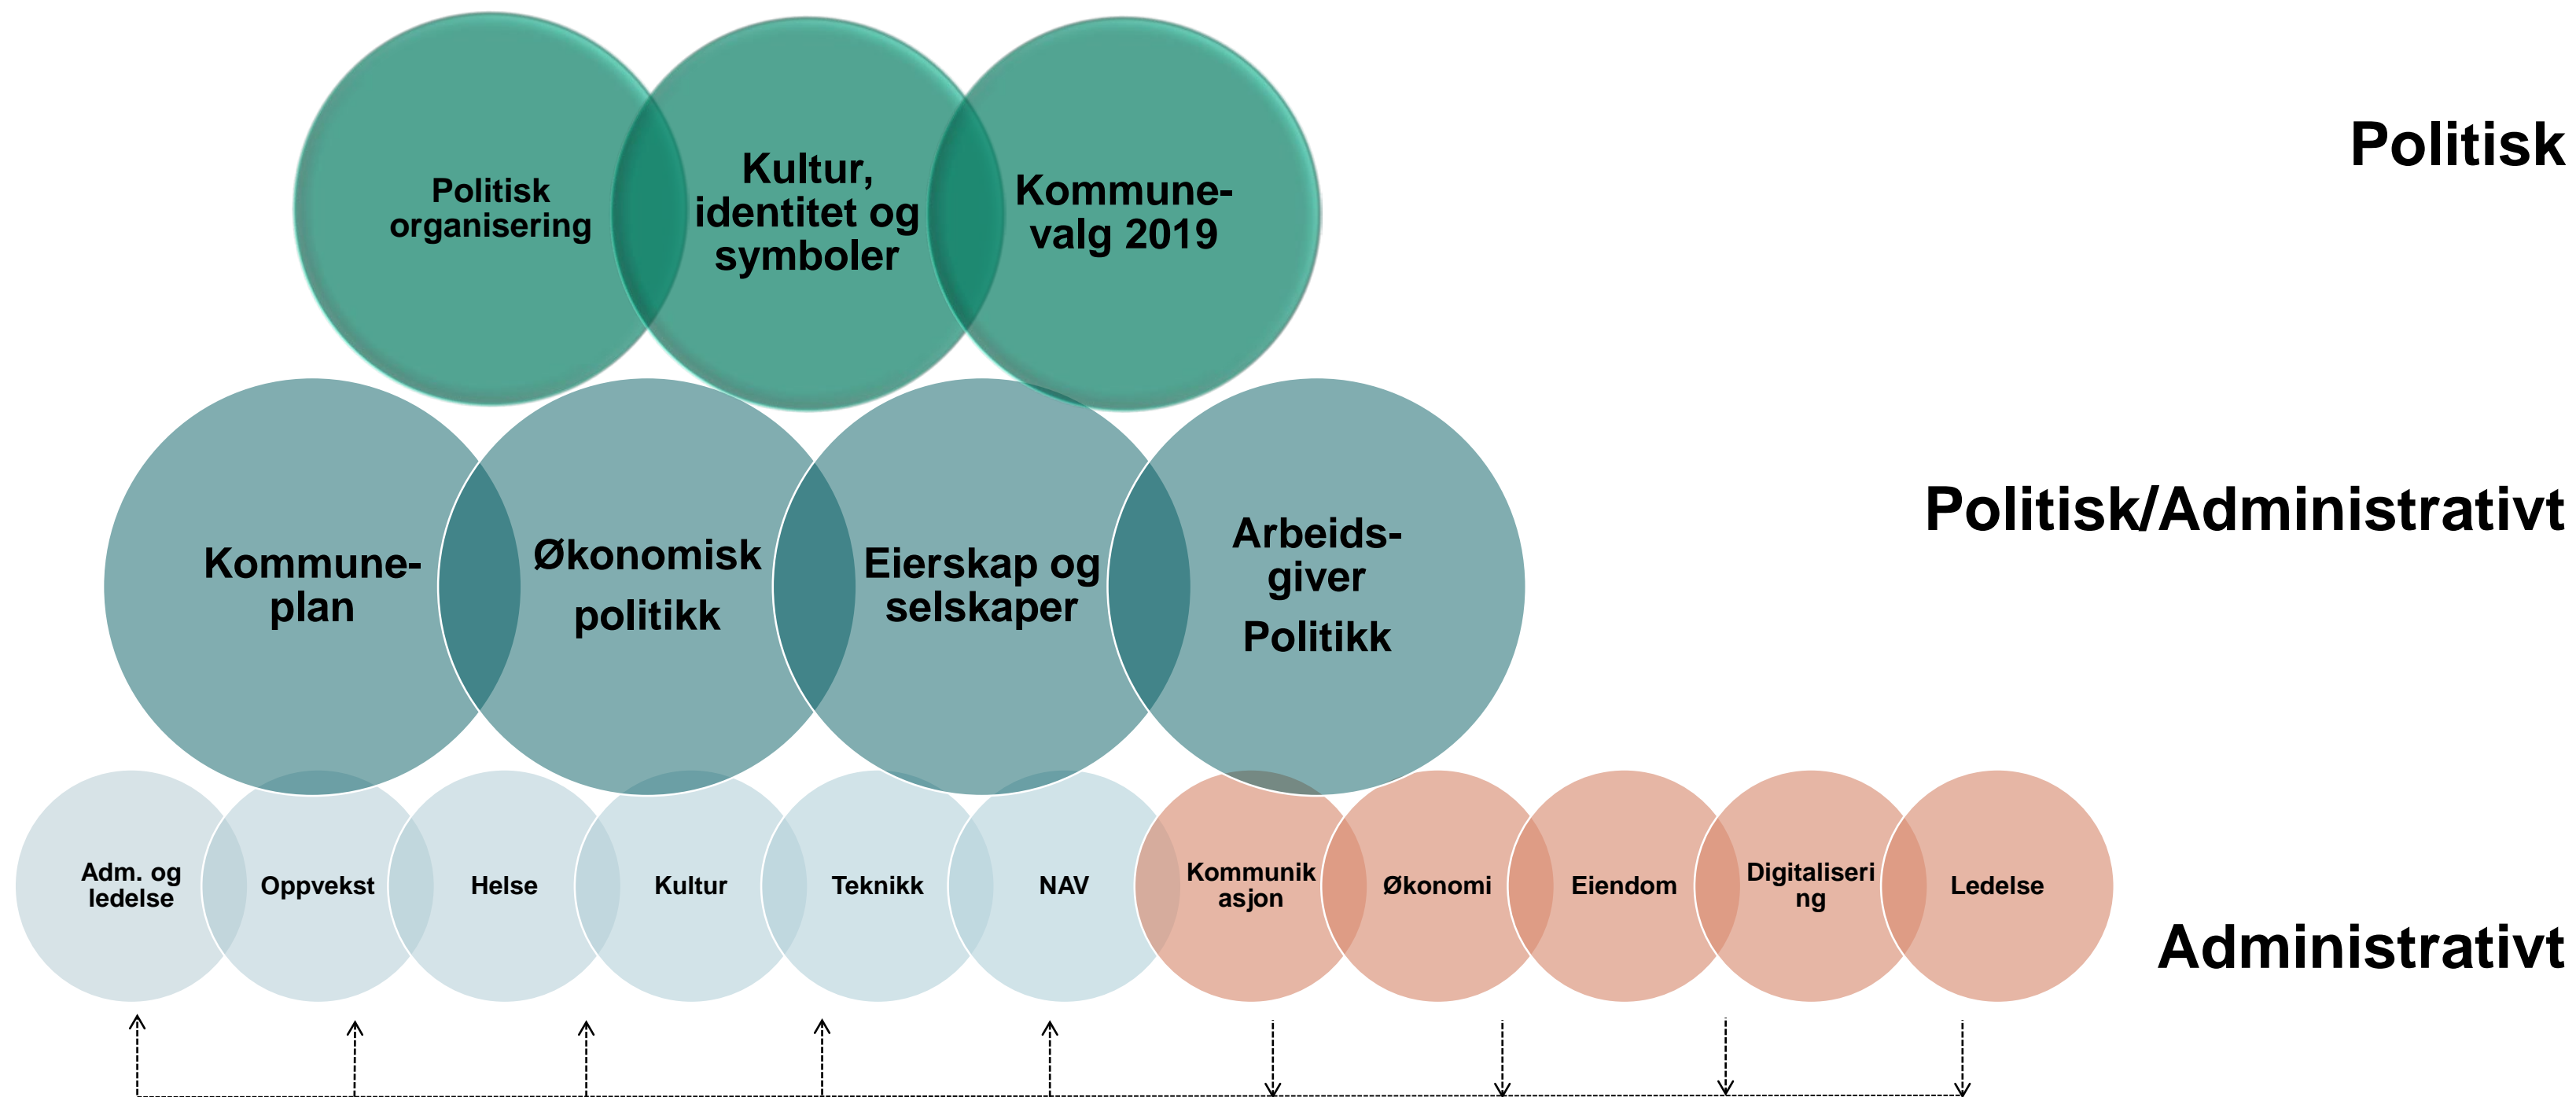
Politisk organisering

Kultur, identitet og symboler

Kommune-valg 2019

Politisk

Kommune-plan

Økonomisk politikk

Eierskap og selskaper

Arbeids-giver Politikk

Politisk/Administrativt

Adm. og ledelse

Oppvekst

Helse

Kultur

Teknikk

NAV

Kommunik asjon

Økonomi

Eiendom

Digitaliseri ng

Ledelse

Administrativt